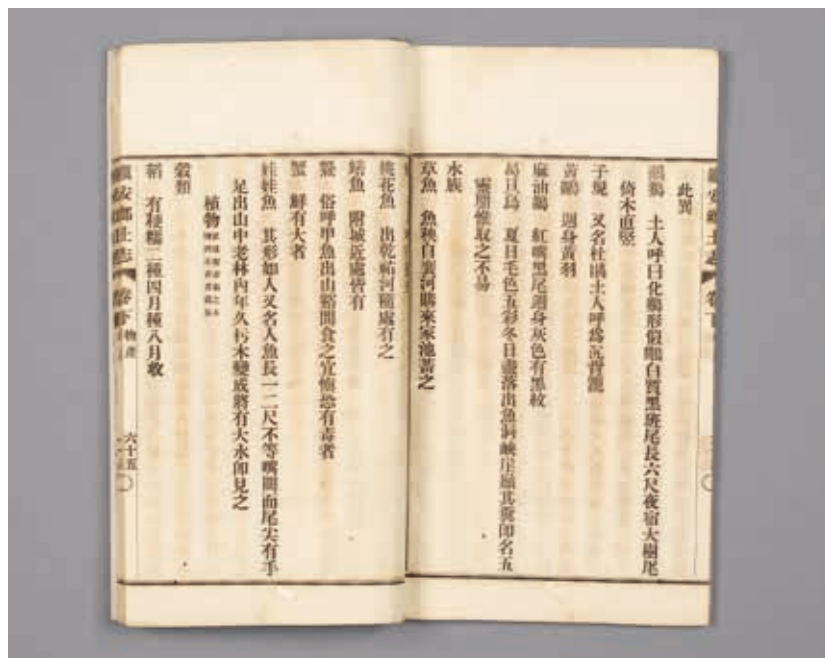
此異

鸛鶴　土人呼曰化鶴形似鸛白質黑斑尾長六尺夜宿大樹尾倚木直竪

子規　又名杜鵑土人呼爲洗背鴉

黃鸝　週身黃羽

麻油鵰　紅嘴黑尾週身灰色有黑紋

五日烏　夏日毛色五彩冬日盡落出魚斜鹹店屋其頂因名五靈脂徵取之不易

水族

鯤魚　魚形白美洞縣來家池溝之

桃花魚　出乾縣河源處有之

鱘魚　附城近處皆有

鱉　俗呼甲魚出山谿間食之宜慎恐有毒者

蟹　鮮有大者

娃娃魚　其形如人又名人魚長一二尺不等嘴闊而尾尖有手足出山中老林內年久朽木變成時有大水即見之

植物

穀類

稻　有秧稻二種四月種八月收

六十五